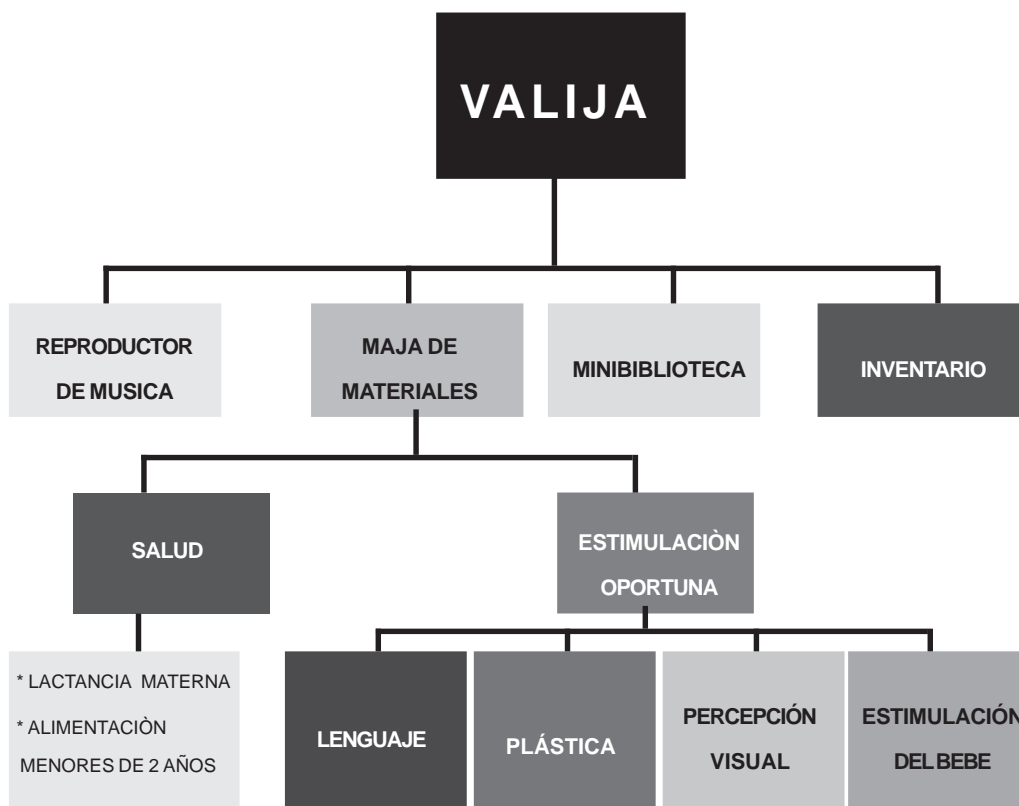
VALIJA

REPRODUCTOR DE MUSICA

MAJA DE MATERIALES

MINIBIBLIOTECA

INVENTARIO

SALUD

ESTIMULACIÒN OPORTUNA

* LACTANCIA MATERNA

* ALIMENTACIÒN MENORES DE 2 AÑOS

LENGUAJE

PLÁSTICA

PERCEPCIÓN VISUAL

ESTIMULACIÓN DEL BEBE